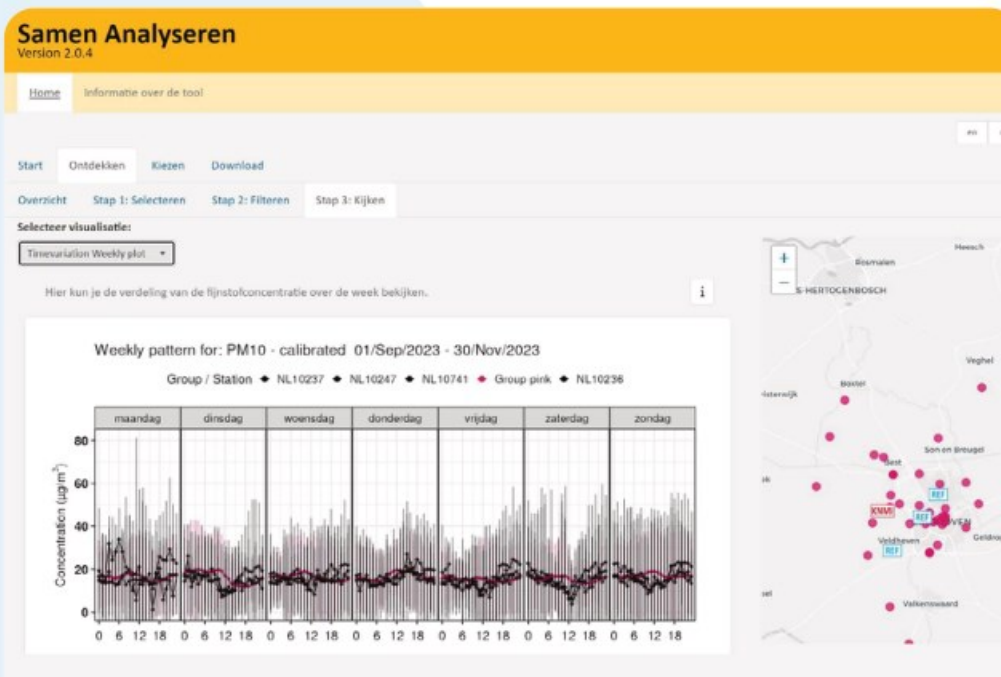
Samen Analyseren
Version 2.0.4

Home Informatie over de tool

en

Start Ontdekken Kiezen Download

Overzicht Stap 1: Selecteren Stap 2: Filteren Stap 3: Kijken

Selecteer visualisatie:

Timevariation Weekly plot

Hier kun je de verdeling van de fijnstofconcentratie over de week bekijken.

i

Weekly pattern for: PM10 - calibrated 01/Sep/2023 - 30/Nov/2023

Group / Station NL10237 NL10247 NL10741 Group pink NL10236

| maandag | dinsdag | woensdag | donderdag | vrijdag | zaterdag | zondag |
|---|---|---|---|---|---|---|

Concentration ($\mu g/m^3$)

80
60
40
20
0

0 6 12 18 0 6 12 18 0 6 12 18 0 6 12 18 0 6 12 18 0 6 12 18 0 6 12 18

+
−

Heesch
Rosmalen
'S-HERTOGENBOSCH
Veghel
Boxtel
Oisterwijk
Son en Breugel
Best
REF
KNMI
REF
EINDHOVEN
Veldhoven
REF
Geldrop
Valkenswaard